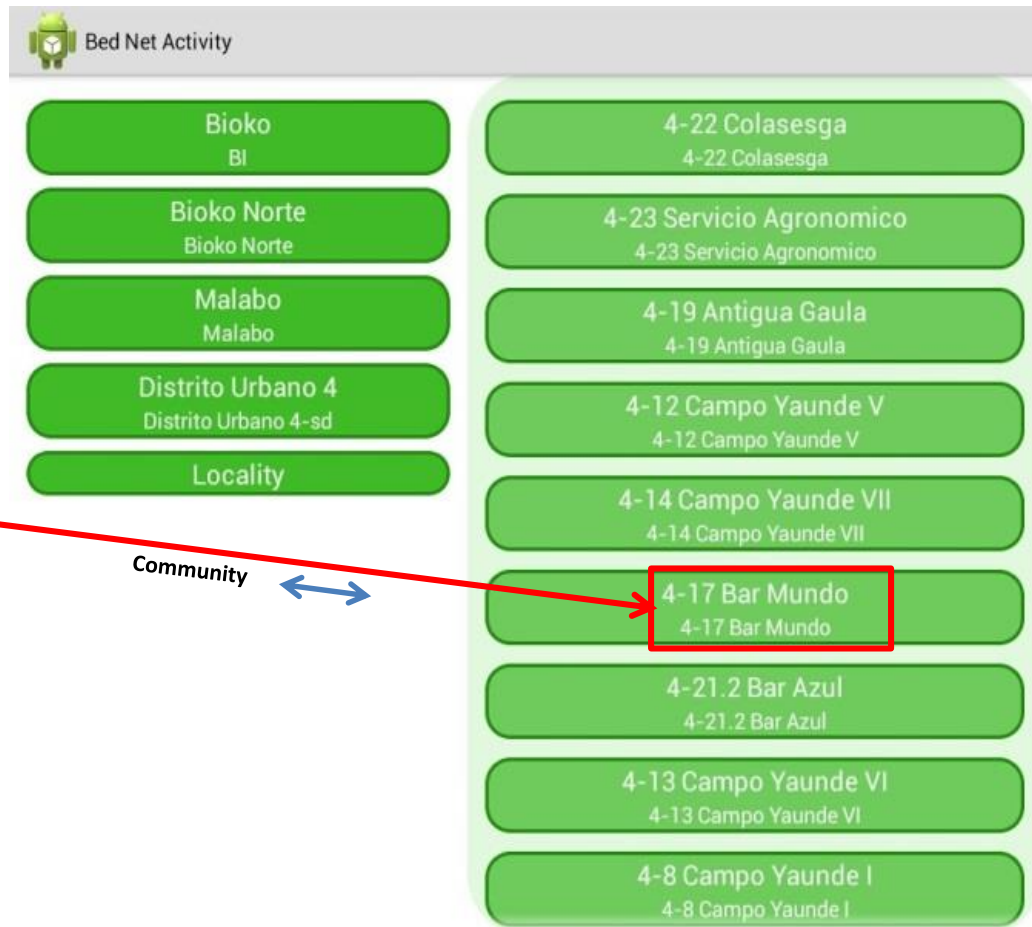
Bed Net Activity

Bioko
BI

Bioko Norte
Bioko Norte

Malabo
Malabo

Distrito Urbano 4
Distrito Urbano 4-sd

Locality

Community

4-22 Colasesga
4-22 Colasesga

4-23 Servicio Agronomico
4-23 Servicio Agronomico

4-19 Antigua Gaula
4-19 Antigua Gaula

4-12 Campo Yaunde V
4-12 Campo Yaunde V

4-14 Campo Yaunde VII
4-14 Campo Yaunde VII

4-17 Bar Mundo
4-17 Bar Mundo

4-21.2 Bar Azul
4-21.2 Bar Azul

4-13 Campo Yaunde VI
4-13 Campo Yaunde VI

4-8 Campo Yaunde I
4-8 Campo Yaunde I